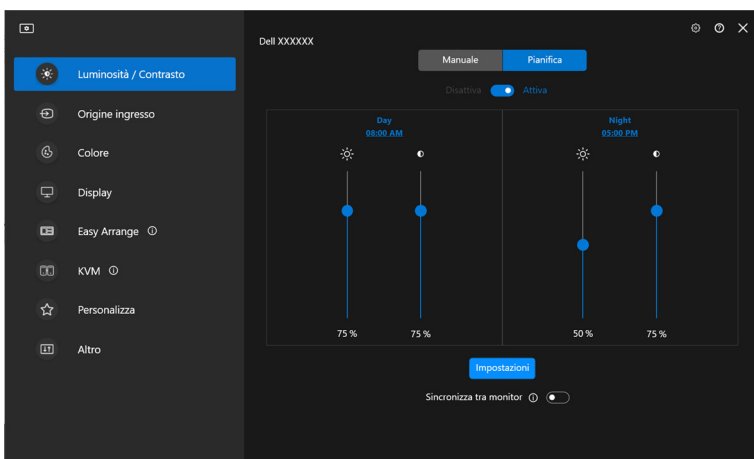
Luminosità / Contrasto

Origine ingresso

Colore

Display

Easy Arrange ⓘ

KVM ⓘ

Personalizza

Altro

Dell XXXXXX

Manuale | Pianifica

Disattiva Attiva

Day
08:00 AM

75 % 75 %

Night
05:00 PM

50 % 75 %

Impostazioni

Sincronizza tra monitor ⓘ